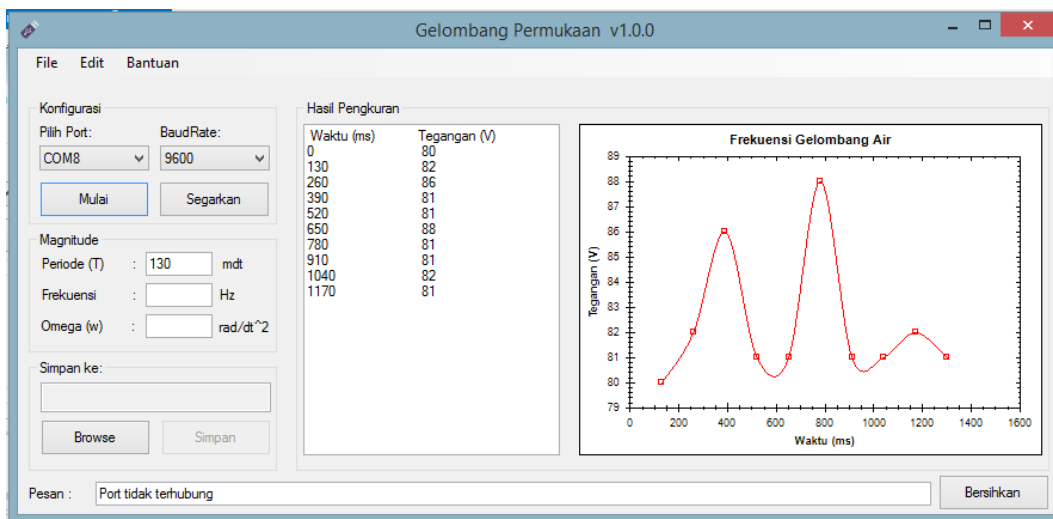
Gelombang Permukaan v1.0.0

File Edit Bantuan

Konfigurasi
Pilih Port: BaudRate:
COM8 9600
Mulai Segarkan

Magnitude
Periode (T) : 130 mdt
Frekuensi : Hz
Omega (w) : rad/dt^2

Simpan ke:
Browse Simpan

Hasil Pengkuran

| Waktu (ms) | Tegangan (V) |
|---|---|
| 0 | 80 |
| 130 | 82 |
| 260 | 86 |
| 390 | 81 |
| 520 | 81 |
| 650 | 88 |
| 780 | 81 |
| 910 | 81 |
| 1040 | 82 |
| 1170 | 81 |

Frekuensi Gelombang Air
Tegangan (V)
89 88 87 86 85 84 83 82 81 80 79
0 200 400 600 800 1000 1200 1400 1600
Waktu (ms)

Pesan : Port tidak terhubung
Bersihkan